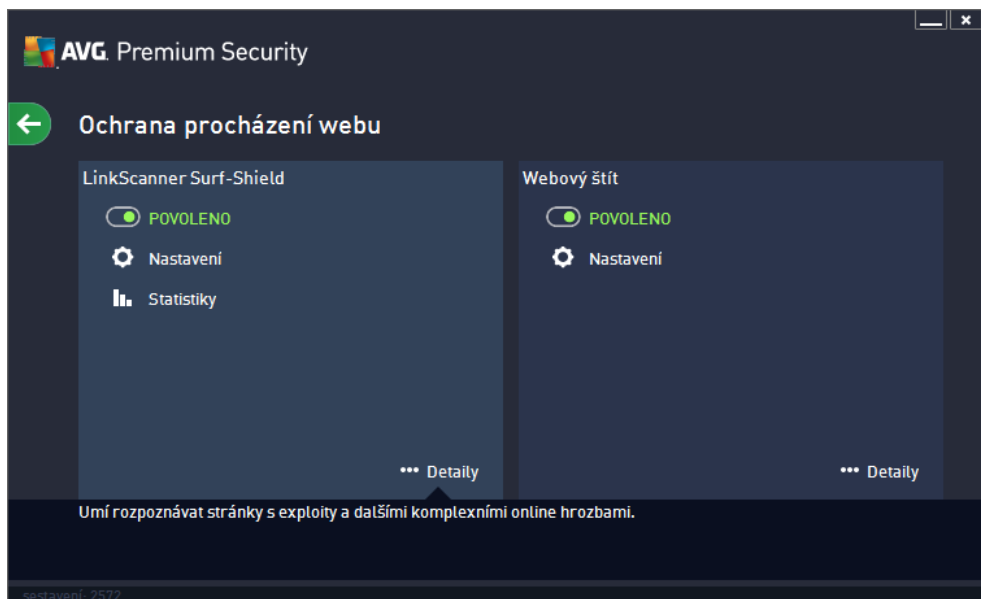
AVG. Premium Security

Ochrana procházení webu

LinkScanner Surf-Shield

POVOLENO

Nastavení

Statistiky

••• Detaily

Webový štít

POVOLENO

Nastavení

••• Detaily

Umí rozpoznávat stránky s exploity a dalšími komplexními online hrozbami.

sestavení: 2572